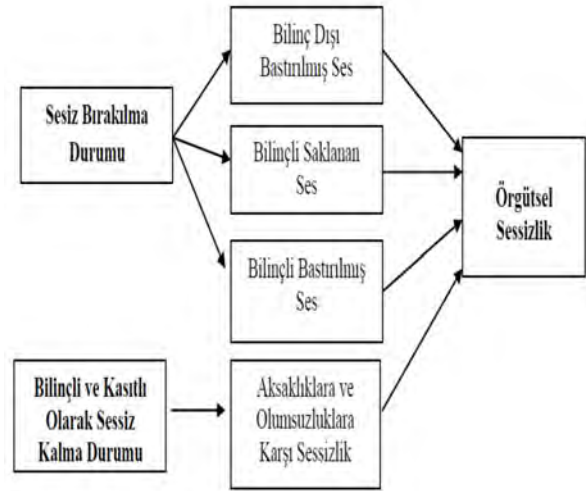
Sesiz Bırakılma Durumu

Bilinç Dışı Bastırılmış Ses

Bilinçli Saklanan Ses

Bilinçli Bastırılmış Ses

Örgütsel Sessizlik

Bilinçli ve Kasıtlı Olarak Sessiz Kalma Durumu

Aksaklıklara ve Olumsuzluklara Karşı Sessizlik